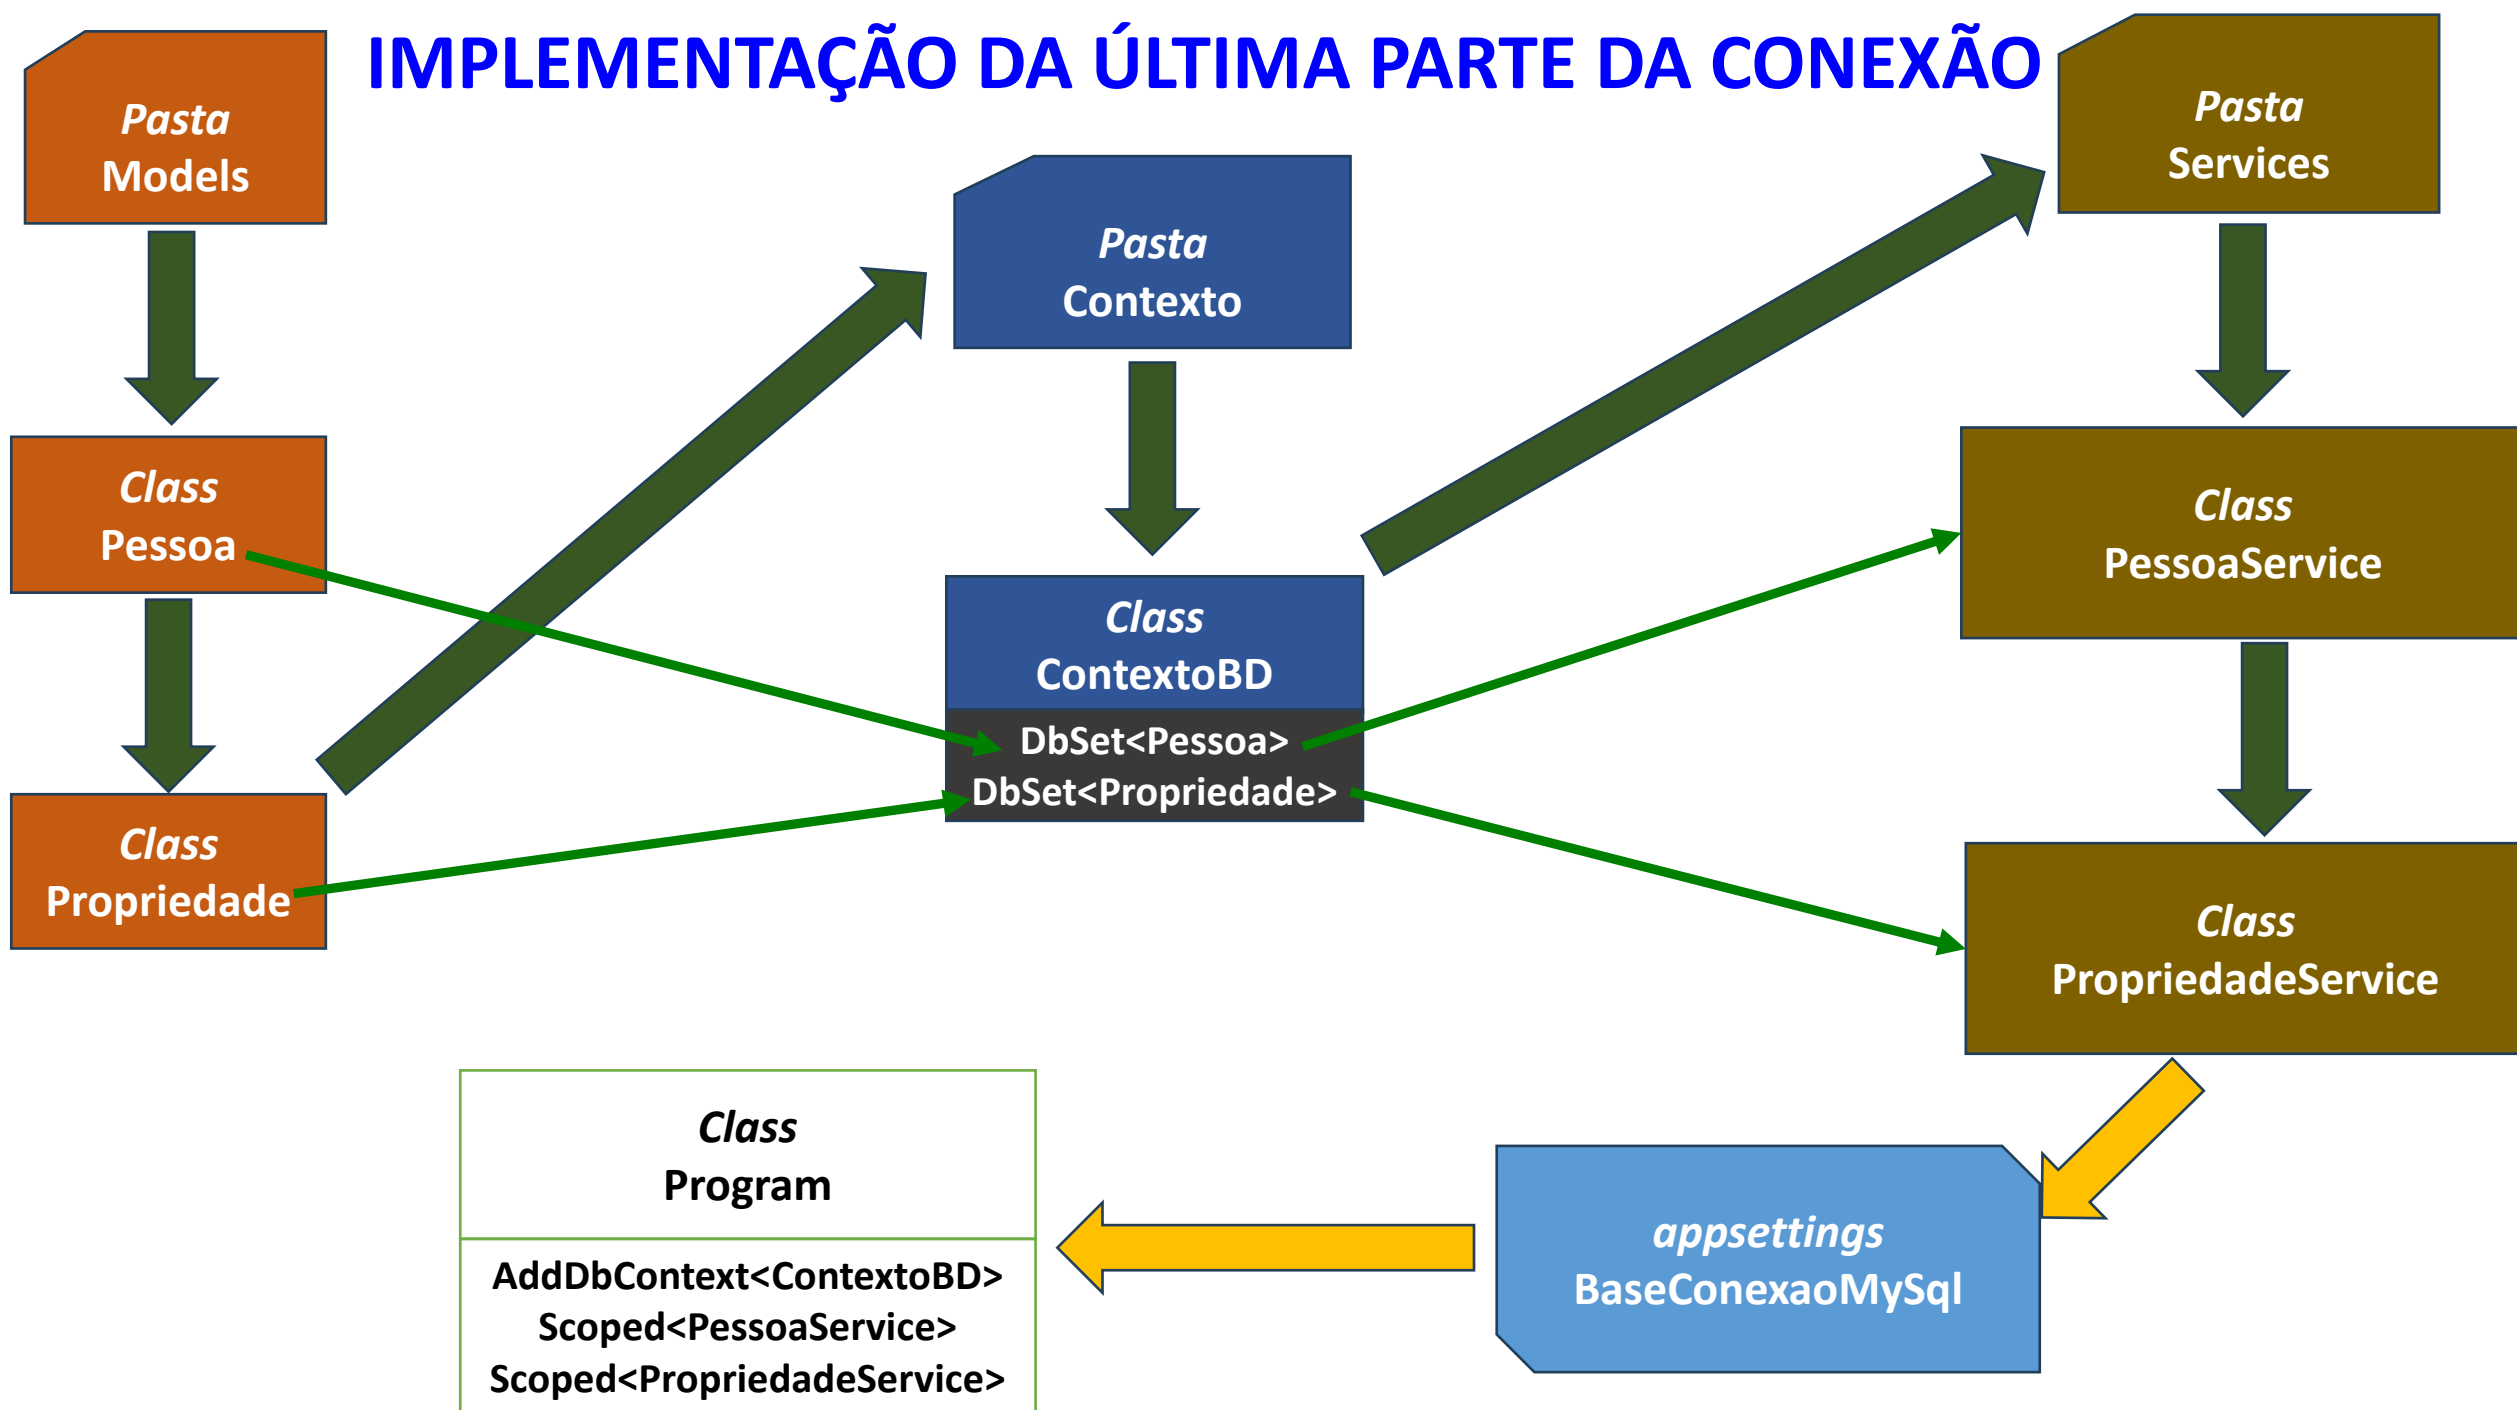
IMPLEMENTAÇÃO DA ÚLTIMA PARTE DA CONEXÃO

Pasta
Models

Class
Pessoa

Class
Propriedade

Pasta
Contexto

Class
ContextoBD

DbSet<Pessoa>
DbSet<Propriedade>

Pasta
Services

Class
PessoaService

Class
PropriedadeService

appsettings
BaseConexaoMySql

Class
Program

AddDbContext<ContextoBD>
Scoped<PessoaService>
Scoped<PropriedadeService>